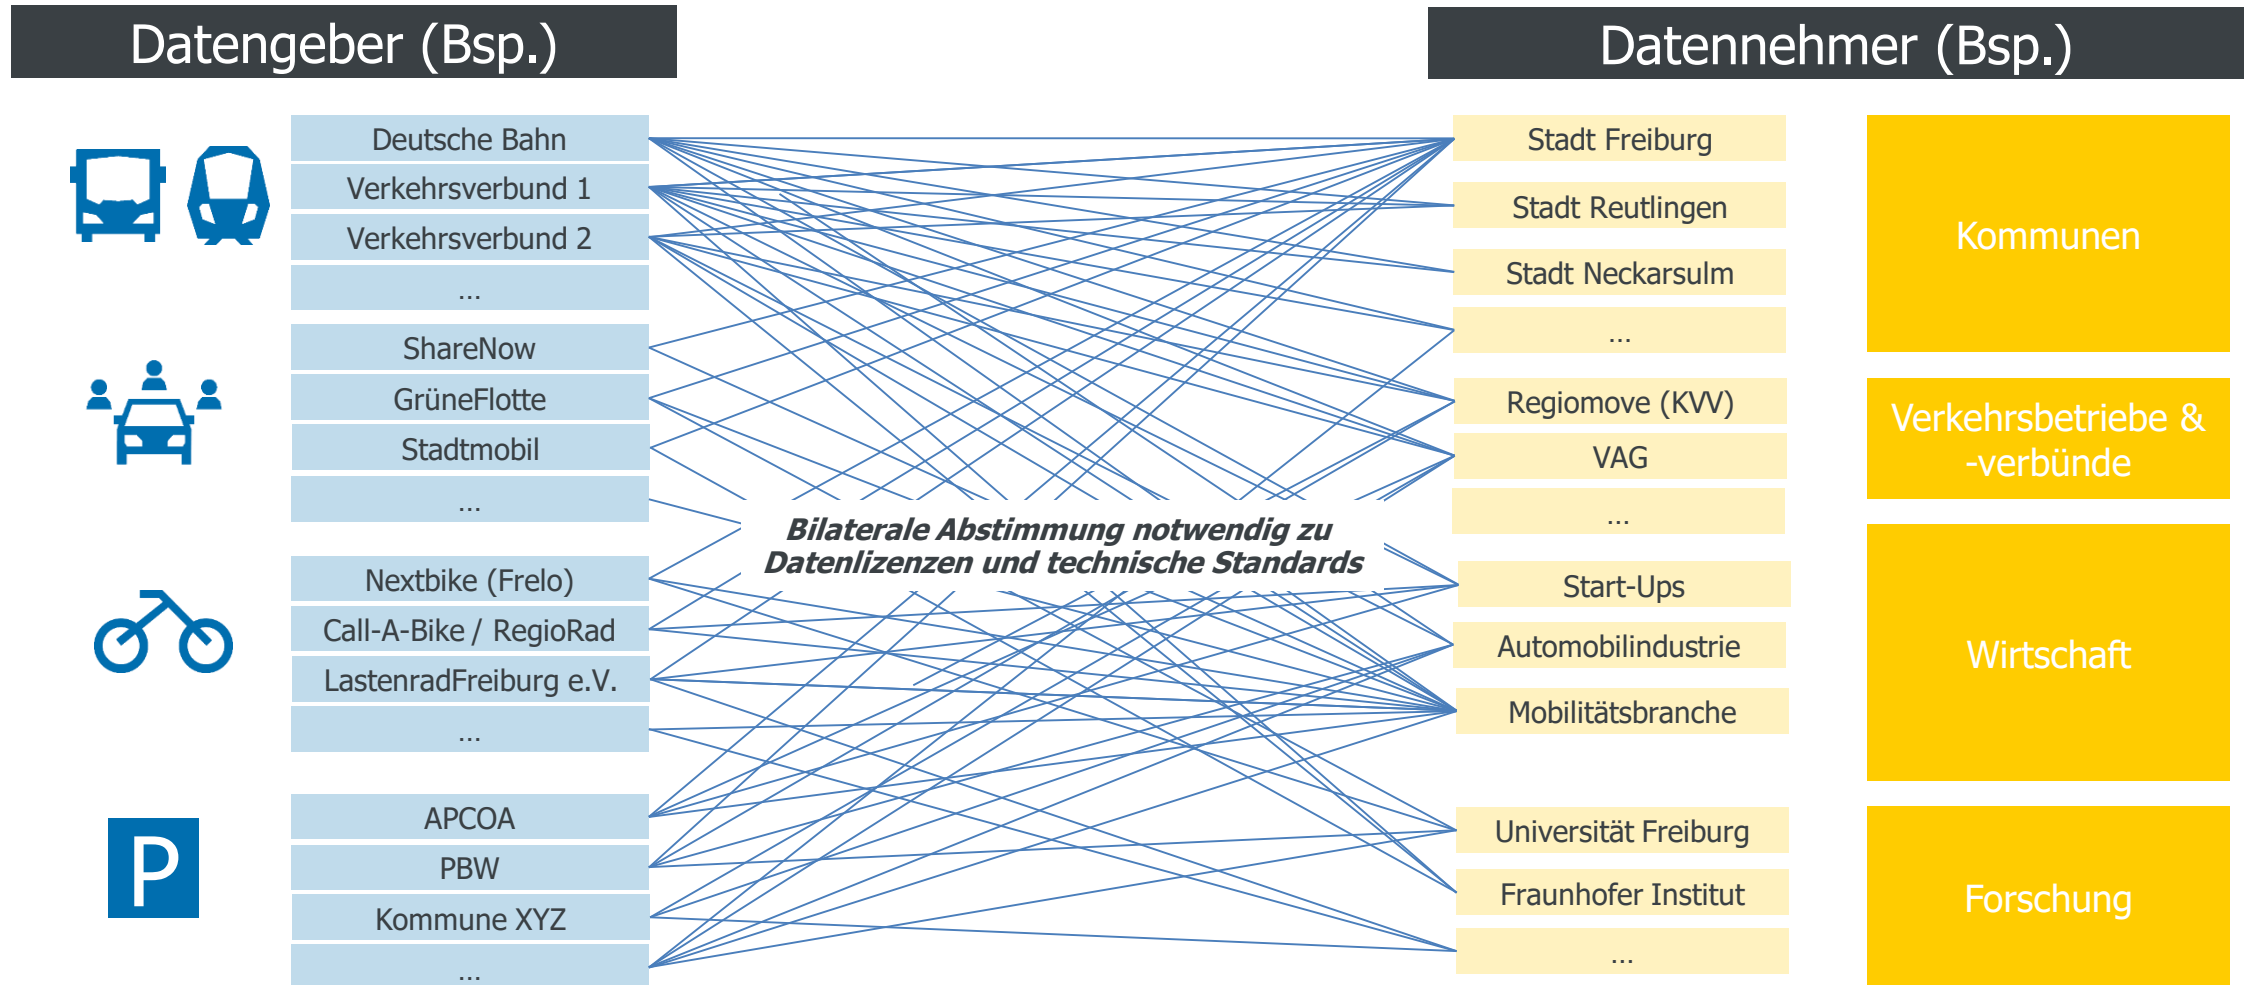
Datengeber (Bsp.)

Datennehmer (Bsp.)

Deutsche Bahn
Verkehrsverbund 1
Verkehrsverbund 2
...
ShareNow
GrüneFlotte
Stadtmobil
...
Nextbike (Frelo)
Call-A-Bike / RegioRad
LastenradFreiburg e.V.
...
APCOA
PBW
Kommune XYZ
...

Bilaterale Abstimmung notwendig zu Datenlizenzen und technische Standards

Stadt Freiburg
Stadt Reutlingen
Stadt Neckarsulm
...
Regiomove (KVV)
VAG
...
Start-Ups
Automobilindustrie
Mobilitätsbranche
Universität Freiburg
Fraunhofer Institut
...

Kommunen

Verkehrsbetriebe & -verbünde

Wirtschaft

Forschung

P